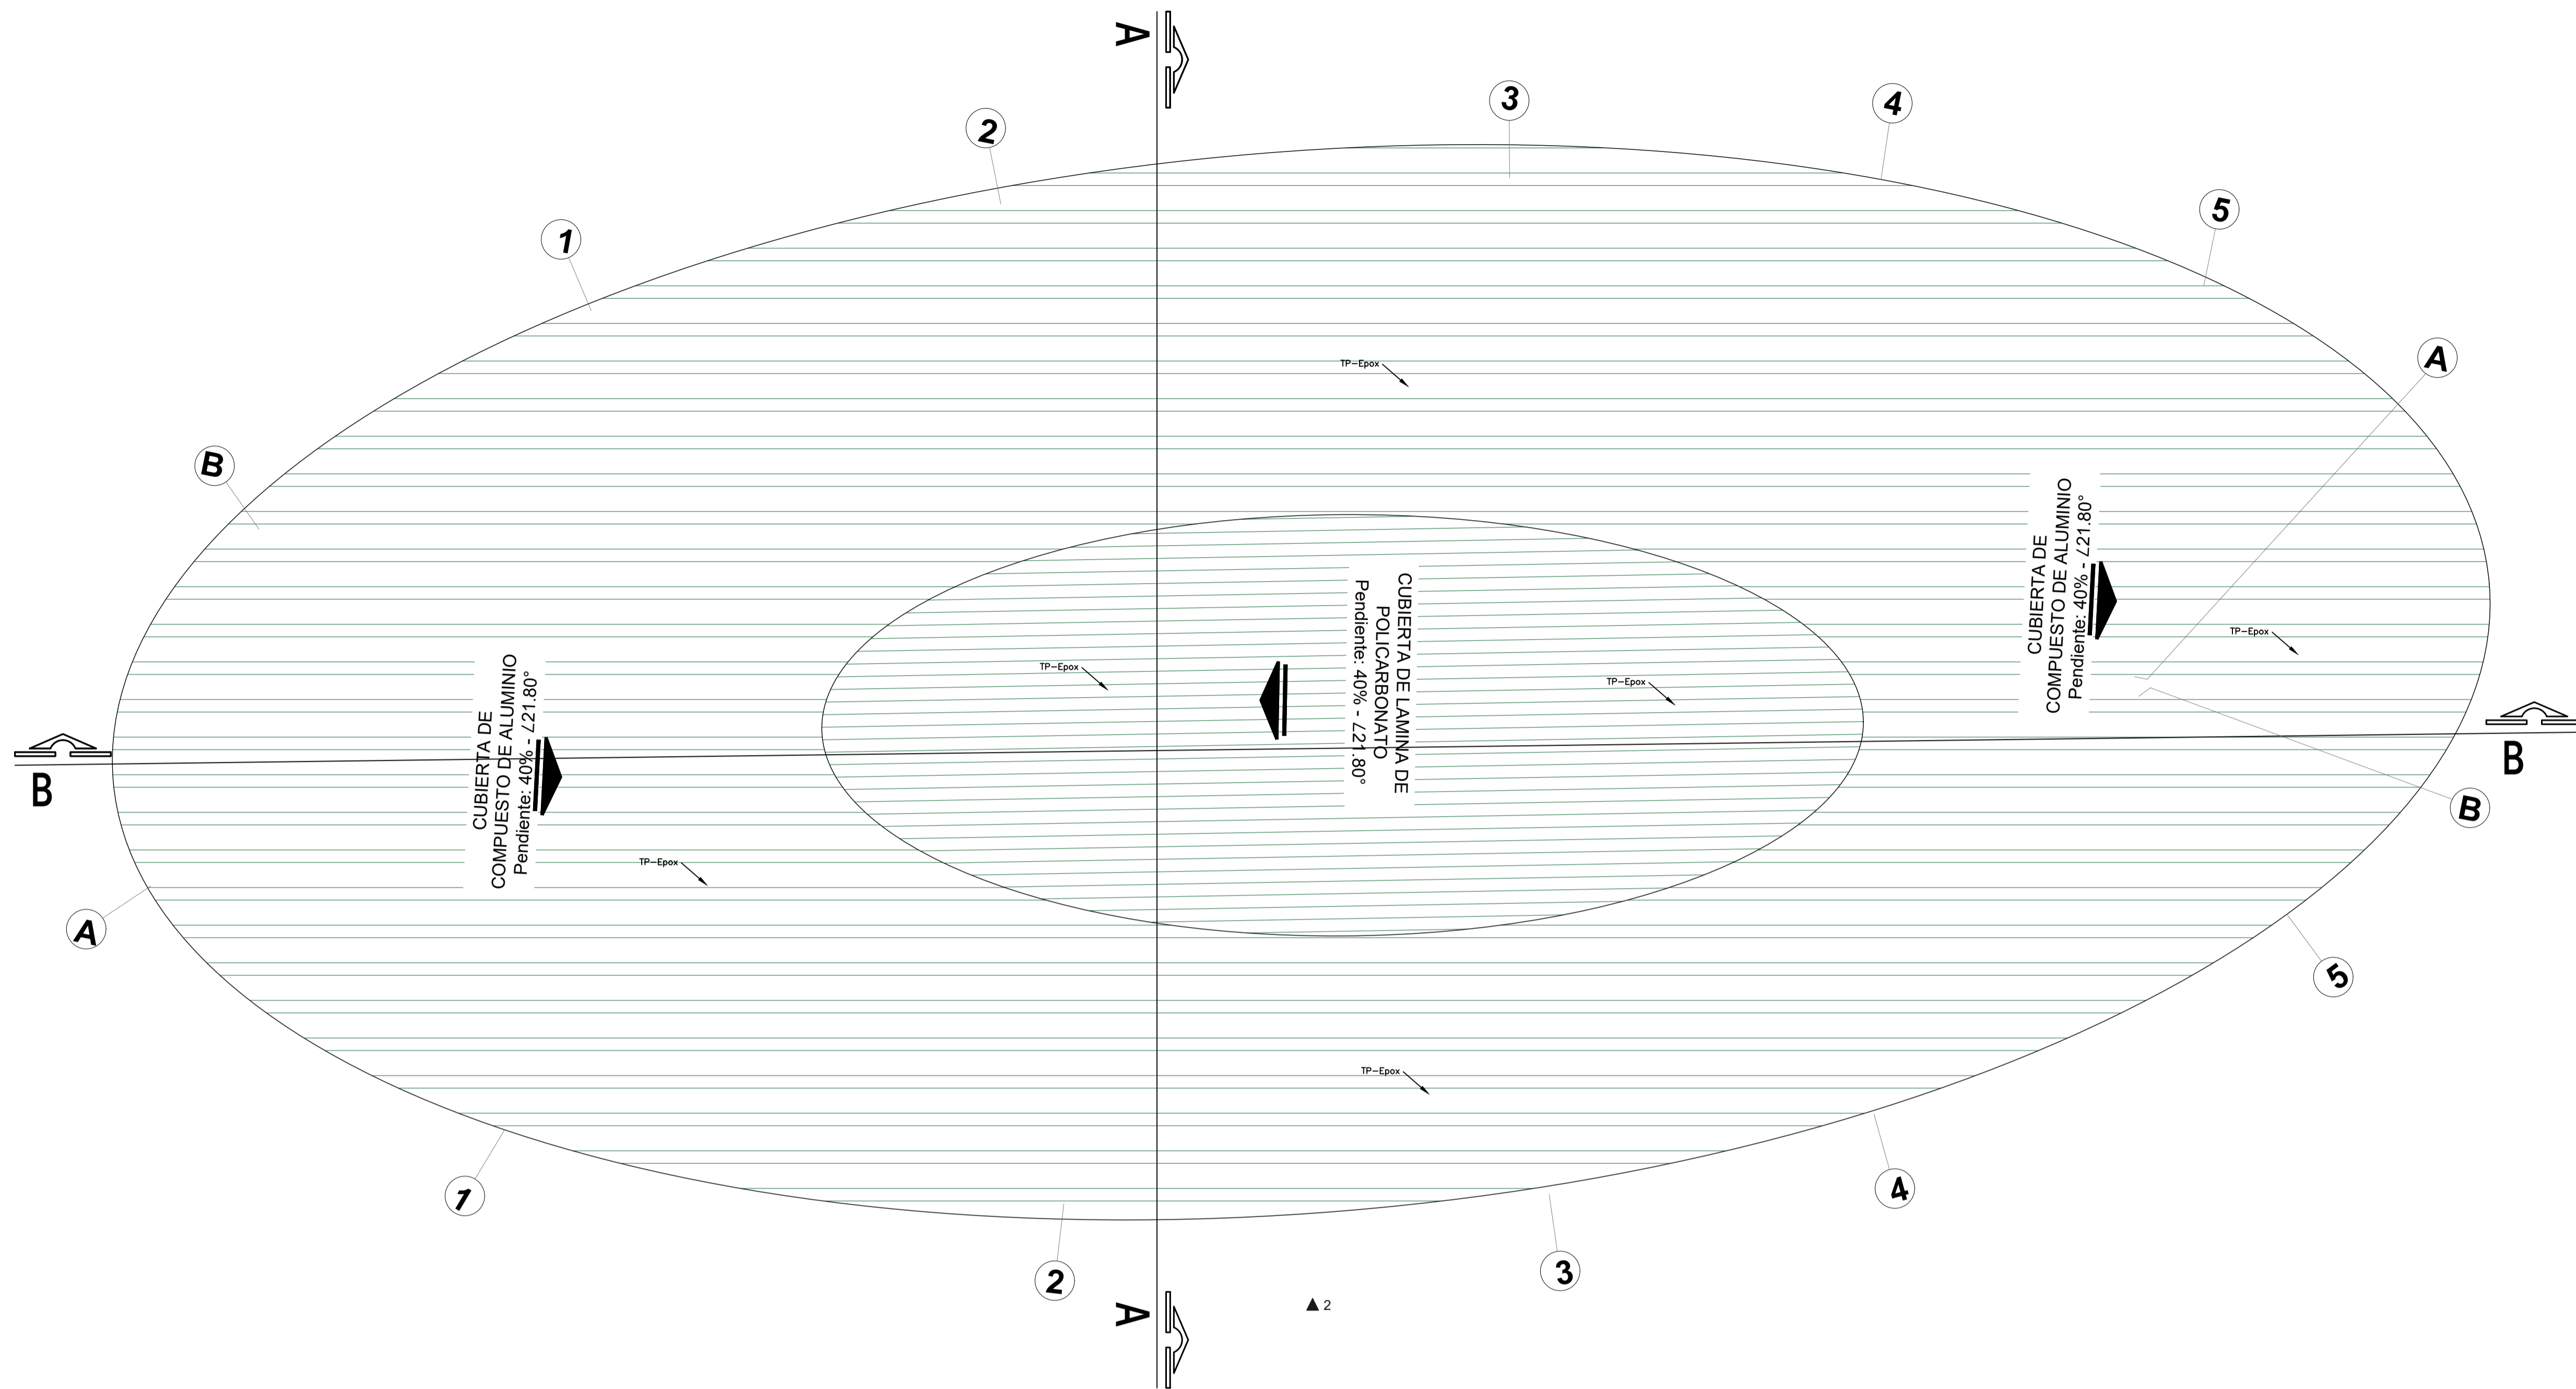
A

3

4

2

5

1

TP-Epox

A

B

CUBIERTA DE COMPUESTO DE ALUMINIO Pendiente: 40% - ∠21.80°

CUBIERTA DE LAMINA DE POLICARBONATO Pendiente: 40% - ∠21.80°

TP-Epox

TP-Epox

TP-Epox

B

B

B

CUBIERTA DE COMPUESTO DE ALUMINIO Pendiente: 40% - ∠21.80°

TP-Epox

A

5

TP-Epox

1

4

2

3

A

▲ 2